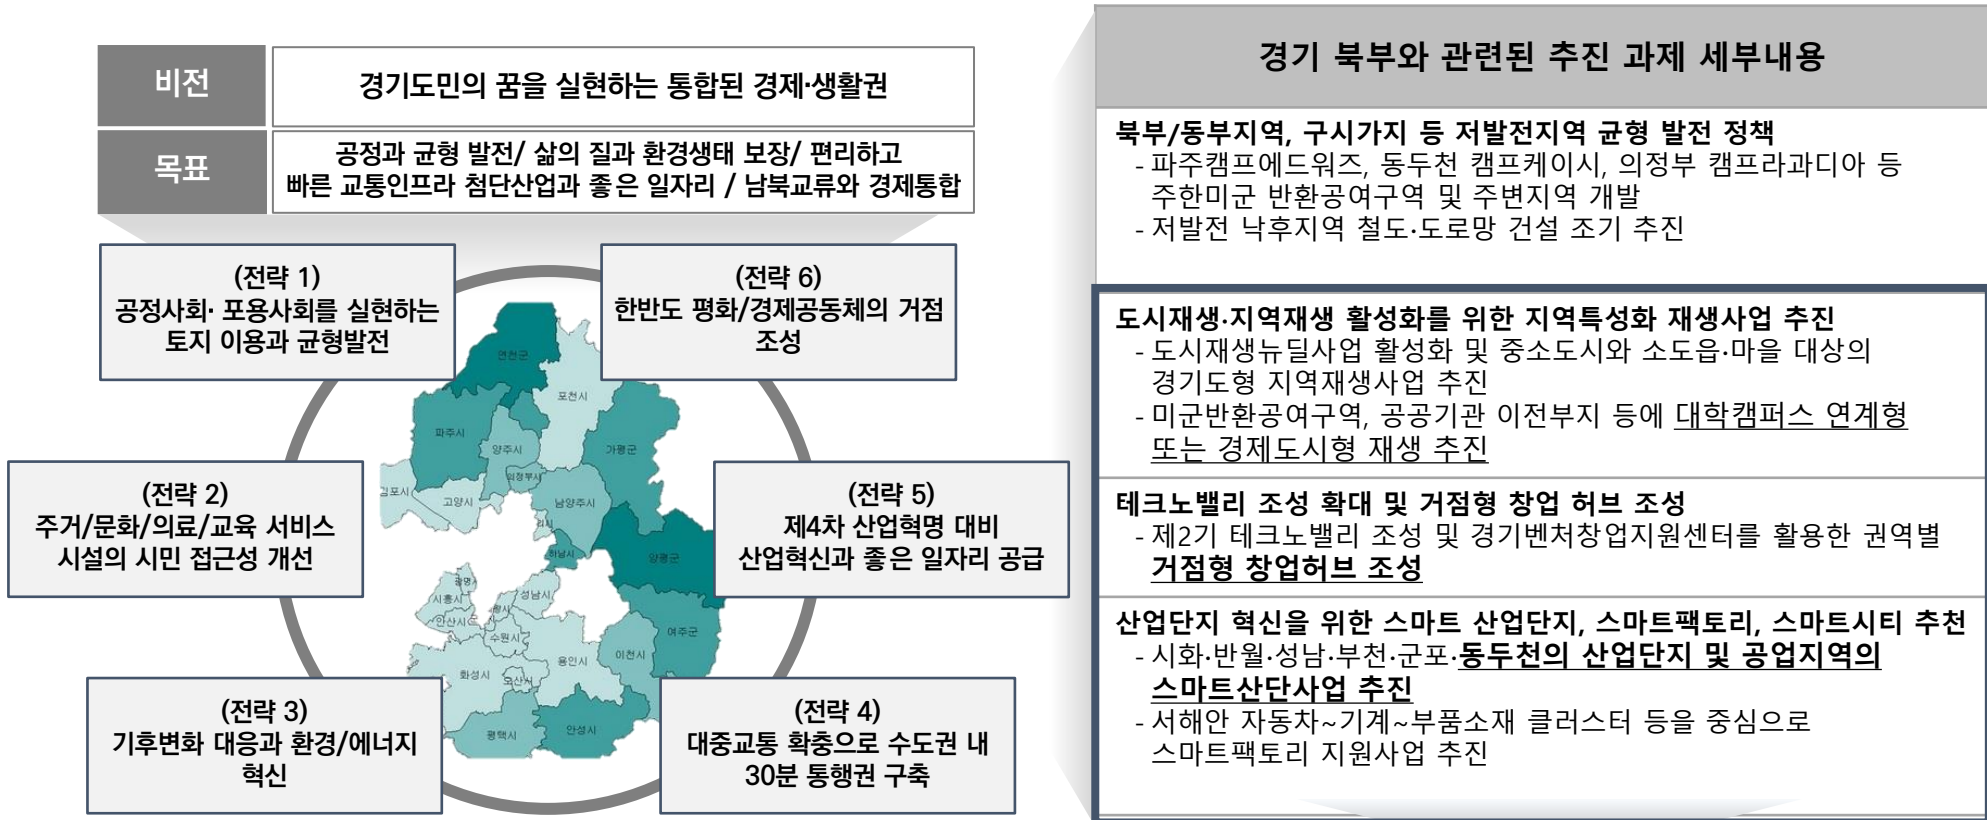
비전

경기도민의 꿈을 실현하는 통합된 경제·생활권

목표

공정과 균형 발전/ 삶의 질과 환경생태 보장/ 편리하고 빠른 교통인프라 첨단산업과 좋은 일자리 / 남북교류와 경제통합

(전략 1)
공정사회· 포용사회를 실현하는 토지 이용과 균형발전

(전략 6)
한반도 평화/경제공동체의 거점 조성

(전략 2)
주거/문화/의료/교육 서비스 시설의 시민 접근성 개선

(전략 5)
제4차 산업혁명 대비 산업혁신과 좋은 일자리 공급

(전략 3)
기후변화 대응과 환경/에너지 혁신

(전략 4)
대중교통 확충으로 수도권 내 30분 통행권 구축

연천군
포천시
파주시
양주시
의정부시
가평군
김포시
고양시
남양주시
구리
하남시
양평군
광명
시흥시
성남시
안산시
수원시
여주군
용인시
이천시
화성시
오산시
평택시
안성시

경기 북부와 관련된 추진 과제 세부내용

북부/동부지역, 구시가지 등 저발전지역 균형 발전 정책
- 파주캠프에드워즈, 동두천 캠프케이시, 의정부 캠프라과디아 등 주한미군 반환공여구역 및 주변지역 개발
- 저발전 낙후지역 철도·도로망 건설 조기 추진

도시재생·지역재생 활성화를 위한 지역특성화 재생사업 추진
- 도시재생뉴딜사업 활성화 및 중소도시와 소도읍·마을 대상의 경기도형 지역재생사업 추진
- 미군반환공여구역, 공공기관 이전부지 등에 대학캠퍼스 연계형 또는 경제도시형 재생 추진

테크노밸리 조성 확대 및 거점형 창업 허브 조성
- 제2기 테크노밸리 조성 및 경기벤처창업지원센터를 활용한 권역별 거점형 창업허브 조성

산업단지 혁신을 위한 스마트 산업단지, 스마트팩토리, 스마트시티 추천
- 시화·반월·성남·부천·군포·동두천의 산업단지 및 공업지역의 스마트산단사업 추진
- 서해안 자동차~기계~부품소재 클러스터 등을 중심으로 스마트팩토리 지원사업 추진